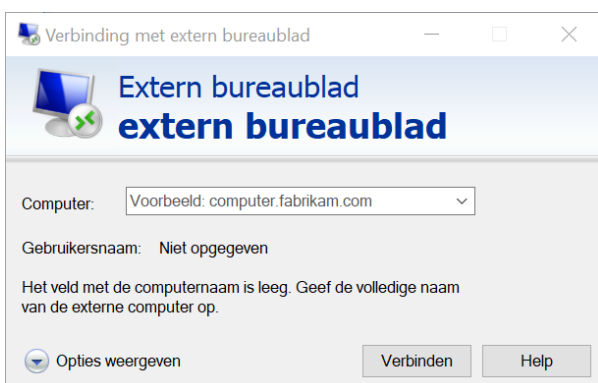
Verbinding met extern bureaublad

Extern bureaublad
extern bureaublad

Computer: Voorbeeld: computer.fabrikam.com

Gebruikersnaam: Niet opgegeven

Het veld met de computernaam is leeg. Geef de volledige naam van de externe computer op.

Opties weergeven

Verbinden

Help